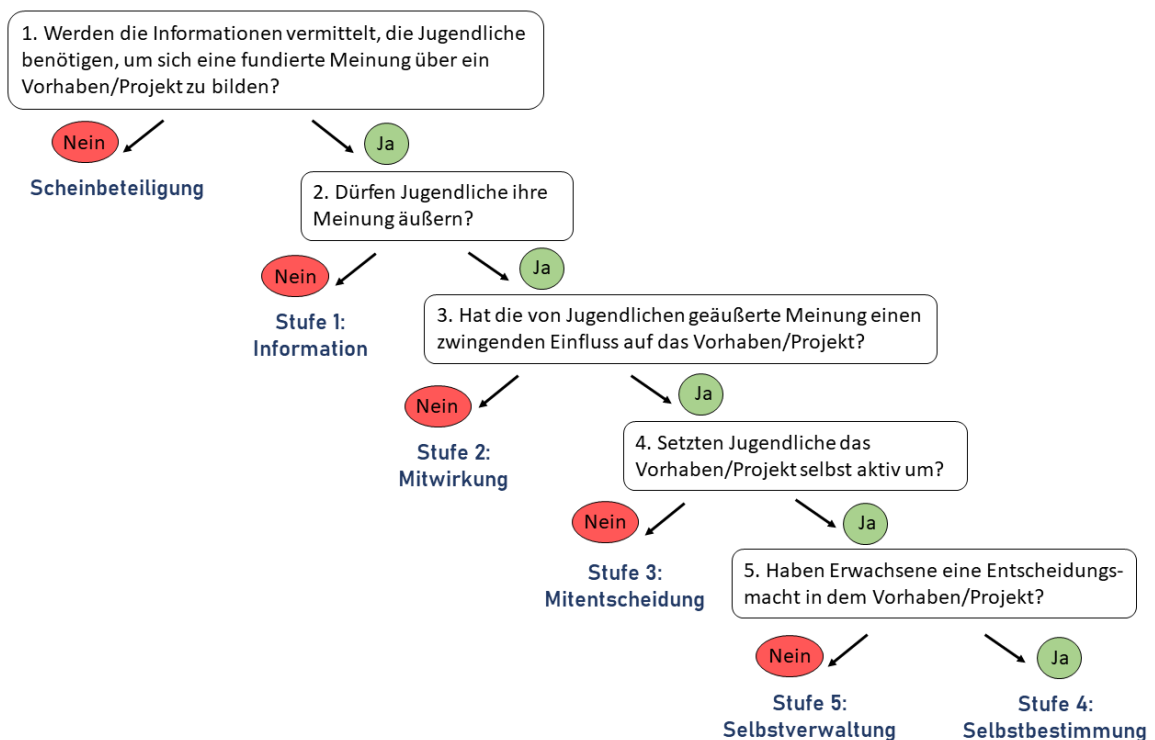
1. Werden die Informationen vermittelt, die Jugendliche benötigen, um sich eine fundierte Meinung über ein Vorhaben/Projekt zu bilden?

Nein

Scheinbeteiligung

Ja

2. Dürfen Jugendliche ihre Meinung äußern?

Nein

Stufe 1: Information

Ja

3. Hat die von Jugendlichen geäußerte Meinung einen zwingenden Einfluss auf das Vorhaben/Projekt?

Nein

Stufe 2: Mitwirkung

Ja

4. Setzten Jugendliche das Vorhaben/Projekt selbst aktiv um?

Nein

Stufe 3: Mitentscheidung

Ja

5. Haben Erwachsene eine Entscheidungs-macht in dem Vorhaben/Projekt?

Nein

Stufe 5: Selbstverwaltung

Ja

Stufe 4: Selbstbestimmung